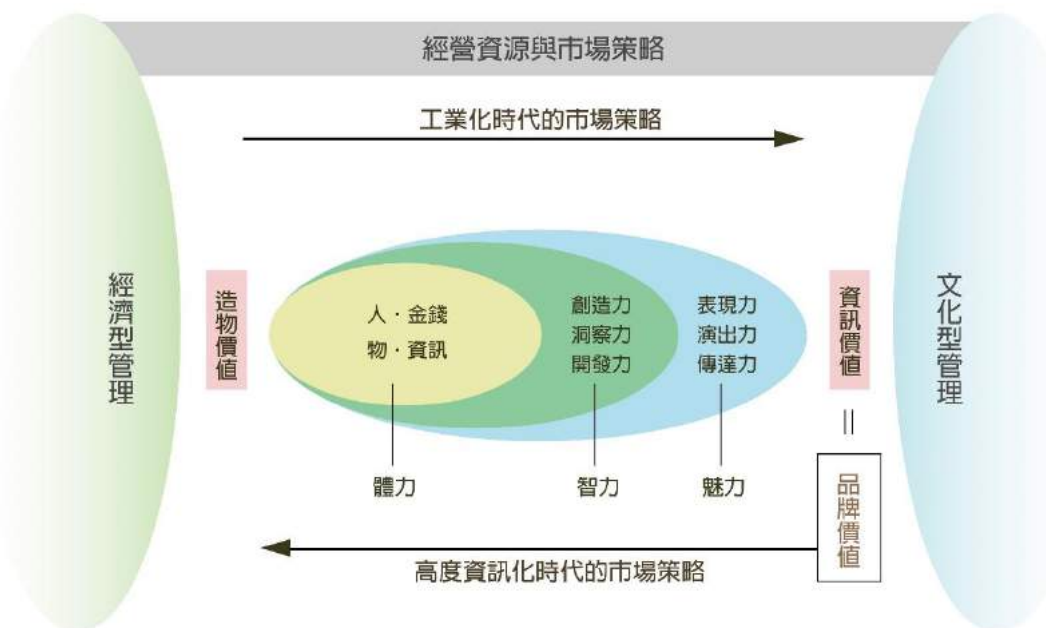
經營資源與市場策略

工業化時代的市場策略

經濟型管理

造物價值

人・金錢
物・資訊

創造力
洞察力
開發力

表現力
演出力
傳達力

資訊價值

=

文化型管理

體力

智力

魅力

品牌價值

高度資訊化時代的市場策略